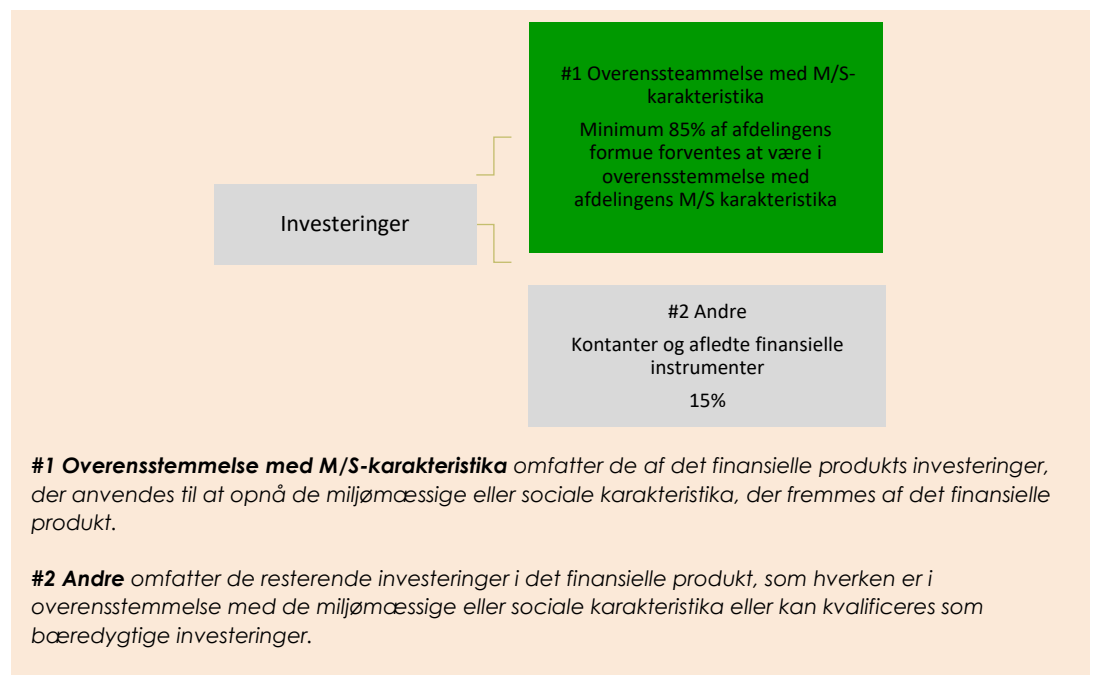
#1 Overenssteammelse med M/S-karakteristika

Minimum 85% af afdelingens formue forventes at være i overensstemmelse med afdelingens M/S karakteristika

Investeringer

#2 Andre

Kontanter og afledte finansielle instrumenter

15%

***#1 Overensstemmelse med M/S-karakteristika*** *omfatter de af det finansielle produkts investeringer, der anvendes til at opnå de miljømæssige eller sociale karakteristika, der fremmes af det finansielle produkt.*

***#2 Andre*** *omfatter de resterende investeringer i det finansielle produkt, som hverken er i overensstemmelse med de miljømæssige eller sociale karakteristika eller kan kvalificeres som bæredygtige investeringer.*